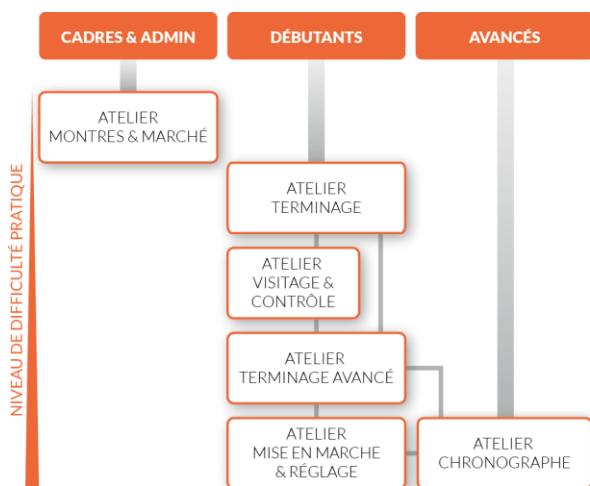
CADRES & ADMIN

DÉBUTANTS

AVANCÉS

NIVEAU DE DIFFICULTÉ PRATIQUE

ATELIER
MONTRES & MARCHÉ

ATELIER
TERMINAGE

ATELIER
VISITAGE & CONTRÔLE

ATELIER
TERMINAGE AVANCÉ

ATELIER
MISE EN MARCHE & RÉGLAGE

ATELIER
CHRONOGRAPHE